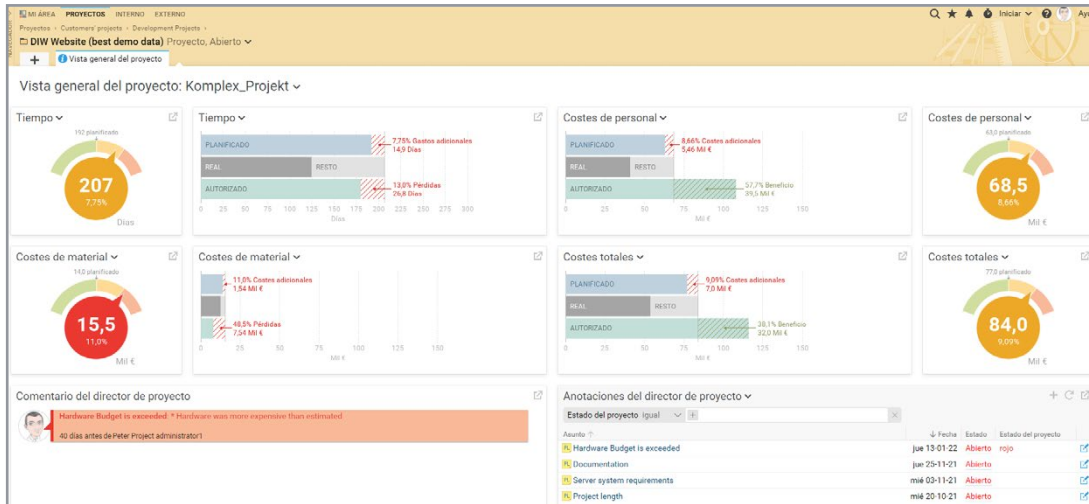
MI ÁREA PROYECTOS INTERNO EXTERNO
Proyectos › Customers' projects › Development Projects ›
DIW Website (best demo data) Proyecto, Abierto
Vista general del proyecto

Q ★ Iniciar Ay

Vista general del proyecto: Komplex_Projekt

Tiempo
192 planificado
207
7,75%
Días

Tiempo
PLANIFICADO
REAL RESTO
AUTORIZADO
7,78% Gastos adicionales 14,9 Días
13,0% Pérdidas 25,8 Días
0 25 50 75 100 125 150 175 200 225 250 275 300
Días

Costes de personal
PLANIFICADO
REAL RESTO
AUTORIZADO
8,66% Costes adicionales 5,46 Mil €
57,7% Beneficio 39,5 Mil €
0 25 50 75 100 125 150
Mil €

Costes de personal
63,0 planificado
68,5
8,66%
Mil €

Costes de material
14,0 planificado
15,5
11,0%
Mil €

Costes de material
11,0% Costes adicionales 1,54 Mil €
48,5% Pérdidas 7,54 Mil €
0 25 50 75 100 125 150
Mil €

Costes totales
PLANIFICADO
REAL RESTO
AUTORIZADO
9,09% Costes adicionales 7,0 Mil €
38,1% Beneficio 32,0 Mil €
0 25 50 75 100 125 150
Mil €

Costes totales
77,0 planificado
84,0
9,09%
Mil €

Comentario del director de proyecto
Hardware Budget is exceeded: * Hardware was more expensive than estimated
40 días antes de Peter Project administrator1

Anotaciones del director de proyecto
Estado del proyecto igual
Asunto | Fecha | Estado | Estado del proyecto
Hardware Budget is exceeded | jue 13-01-22 | Abierto | rojo
Documentation | jue 25-11-21 | Abierto |
Server system requirements | mié 03-11-21 | Abierto |
Project length | mié 20-10-21 | Abierto |